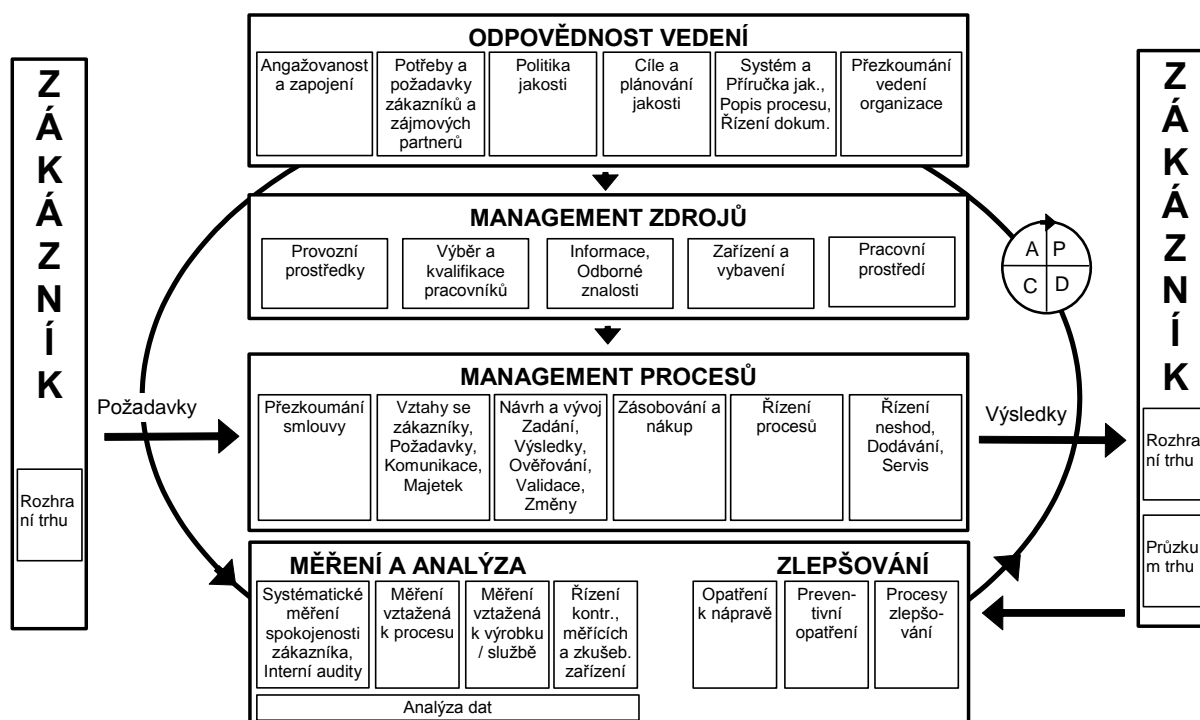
ZÁKAZNÍK

Rozhraní trhu

Požadavky

ODPOVĚDNOST VEDENÍ

Angažovanost a zapojení

Potřeby a požadavky zákazníků a zájmových partnerů

Politika jakosti

Cíle a plánování jakosti

Systém a Příručka jak., Popis procesu, Řízení dokum.

Přezkoumání vedení organizace

MANAGEMENT ZDROJŮ

Provozní prostředky

Výběr a kvalifikace pracovníků

Informace, Odborné znalosti

Zařízení a vybavení

Pracovní prostředí

A P
C D

MANAGEMENT PROCESŮ

Přezkoumání smlouvy

Vztahy se zákazníky, Požadavky, Komunikace, Majetek

Návrh a vývoj Zadání, Výsledky, Ověřování, Validace, Změny

Zásobování a nákup

Řízení procesů

Řízení neshod, Dodávání, Servis

MĚŘENÍ A ANALÝZA

Systématické měření spokojenosti zákazníka, Interní audity

Měření vztažená k procesu

Měření vztažená k výrobku / službě

Řízení kontr., měřících a zkušeb. zařízení

Analýza dat

ZLEPŠOVÁNÍ

Opatření k nápravě

Preventivní opatření

Procesy zlepšování

Výsledky

ZÁKAZNÍK

Rozhraní trhu

Průzkum trhu